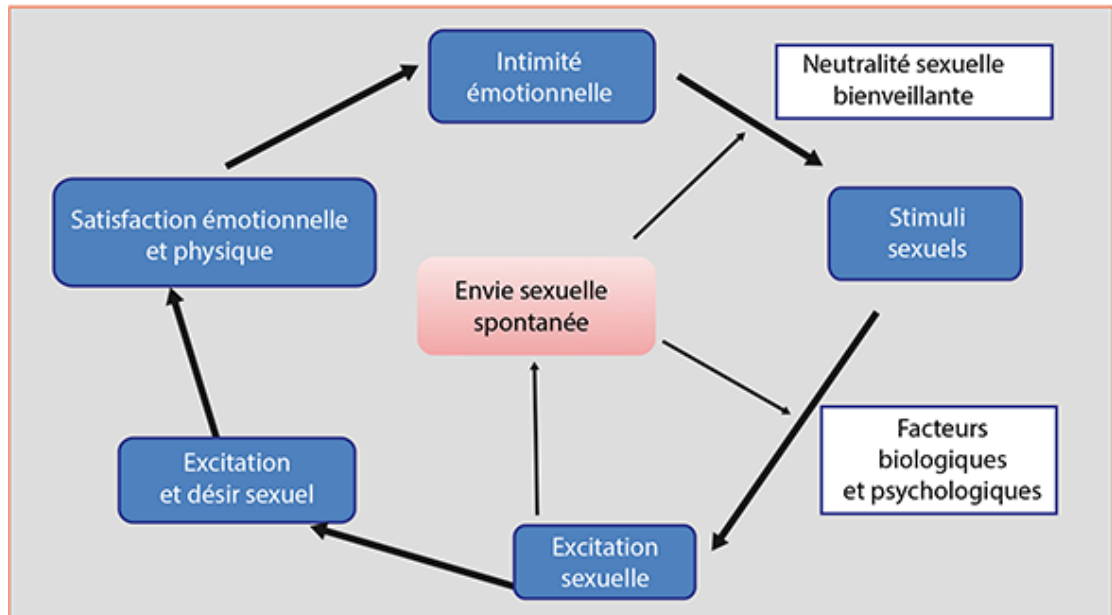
Intimité émotionnelle

Neutralité sexuelle bienveillante

Stimuli sexuels

Satisfaction émotionnelle et physique

Envie sexuelle spontanée

Facteurs biologiques et psychologiques

Excitation et désir sexuel

Excitation sexuelle